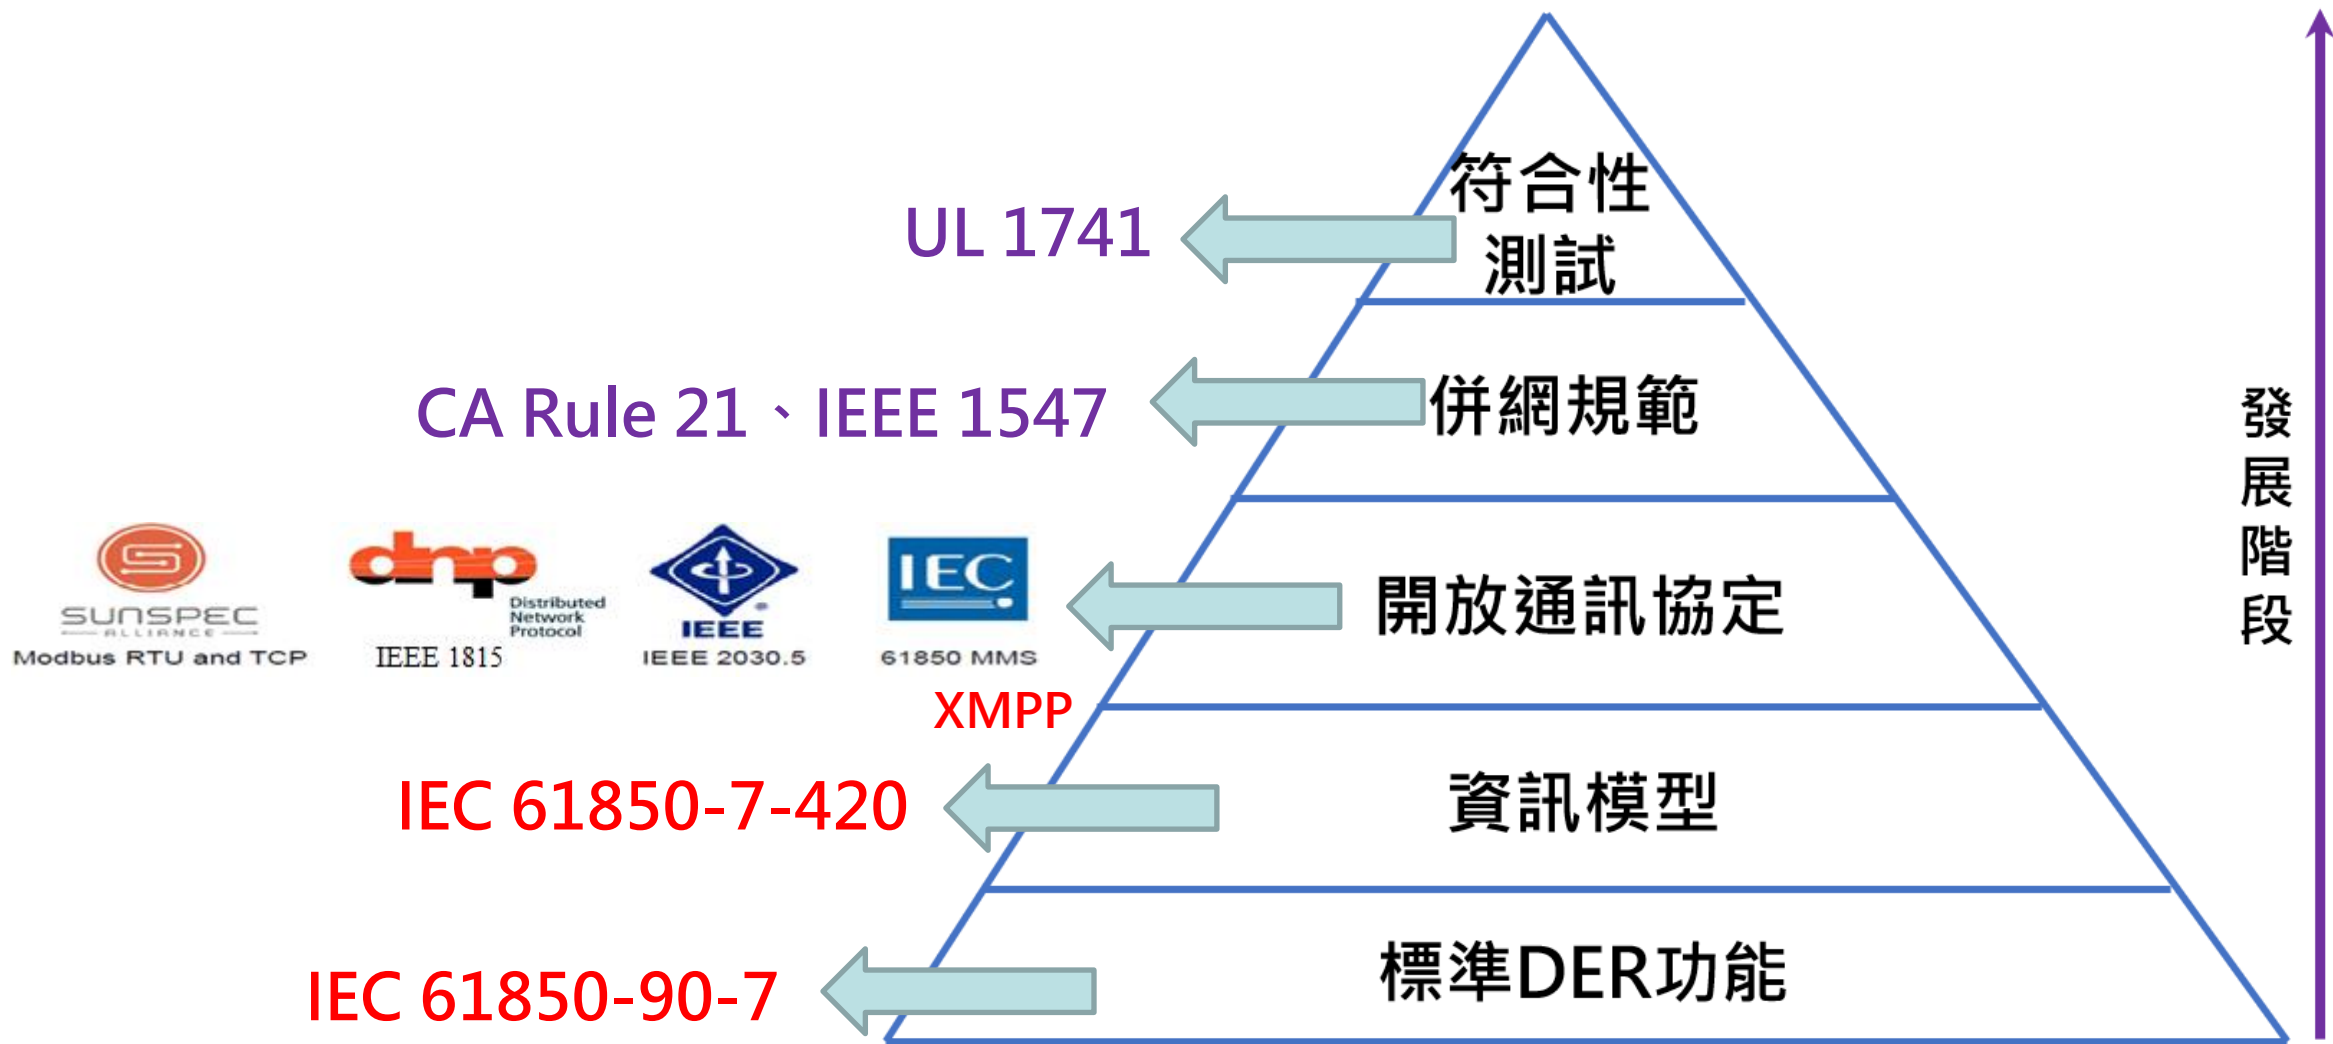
符合性測試

UL 1741

併網規範

CA Rule 21、IEEE 1547

發展階段

SUNSPEC ALLIANCE
Modbus RTU and TCP

dnp Distributed Network Protocol
IEEE 1815

IEEE
IEEE 2030.5

IEC
61850 MMS

XMPP

開放通訊協定

資訊模型

IEC 61850-7-420

標準DER功能

IEC 61850-90-7